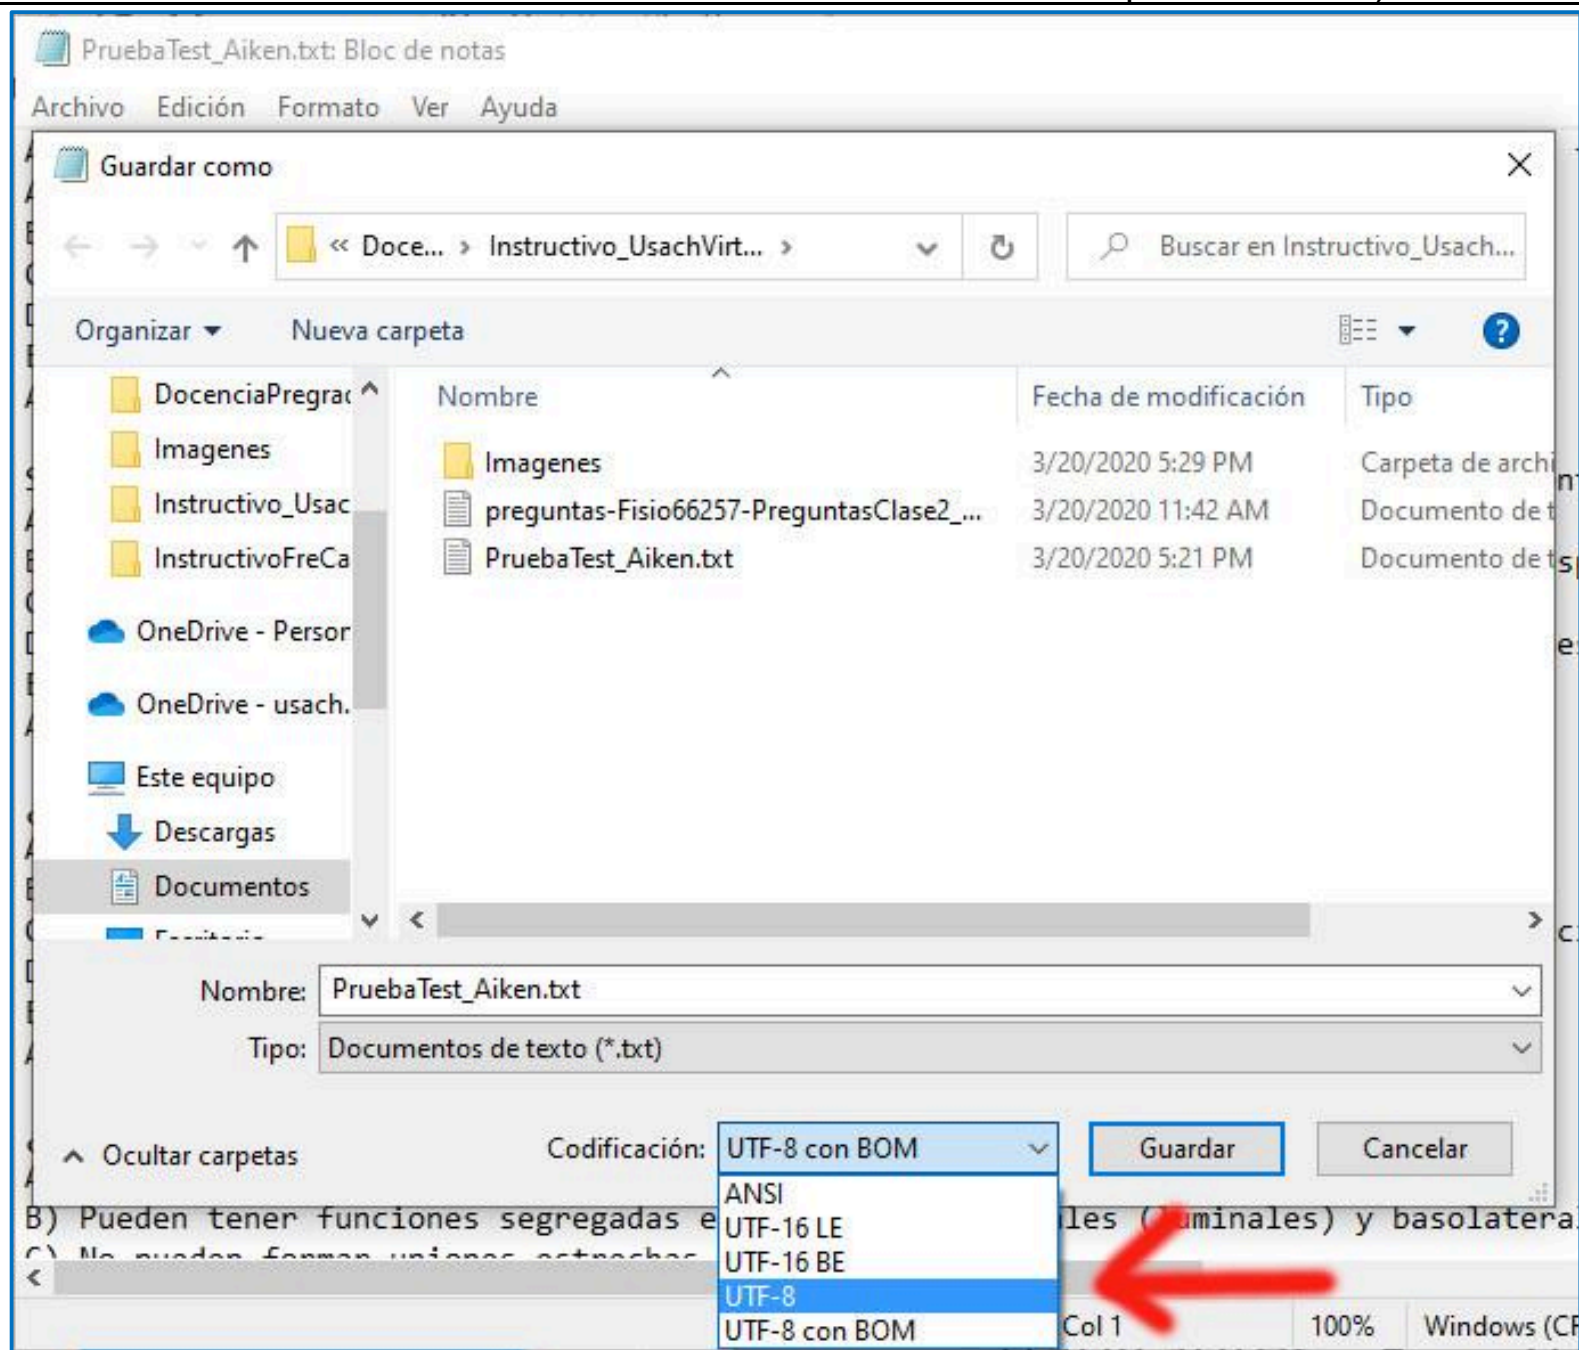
PruebaTest_Aiken.txt: Bloc de notas

Archivo Edición Formato Ver Ayuda

Guardar como

« Doce... › Instructivo_UsachVirt... ›

Buscar en Instructivo_Usach...

Organizar ▾ Nueva carpeta

DocenciaPregra
Imagenes
Instructivo_Usac
InstructivoFreCa
OneDrive - Persor
OneDrive - usach.
Este equipo
Descargas
Documentos

| Nombre | Fecha de modificación | Tipo |
|---|---|---|
| Imagenes | 3/20/2020 5:29 PM | Carpeta de archi |
| preguntas-Fisio66257-PreguntasClase2_... | 3/20/2020 11:42 AM | Documento de t |
| PruebaTest_Aiken.txt | 3/20/2020 5:21 PM | Documento de t |

Nombre: PruebaTest_Aiken.txt

Tipo: Documentos de texto (*.txt)

Ocultar carpetas

Codificación: UTF-8 con BOM

Guardar Cancelar

ANSI
UTF-16 LE
UTF-16 BE
UTF-8
UTF-8 con BOM

B) Pueden tener funciones segregadas e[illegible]les ([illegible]uminales) y basolatera

Col 1 100% Windows (CF